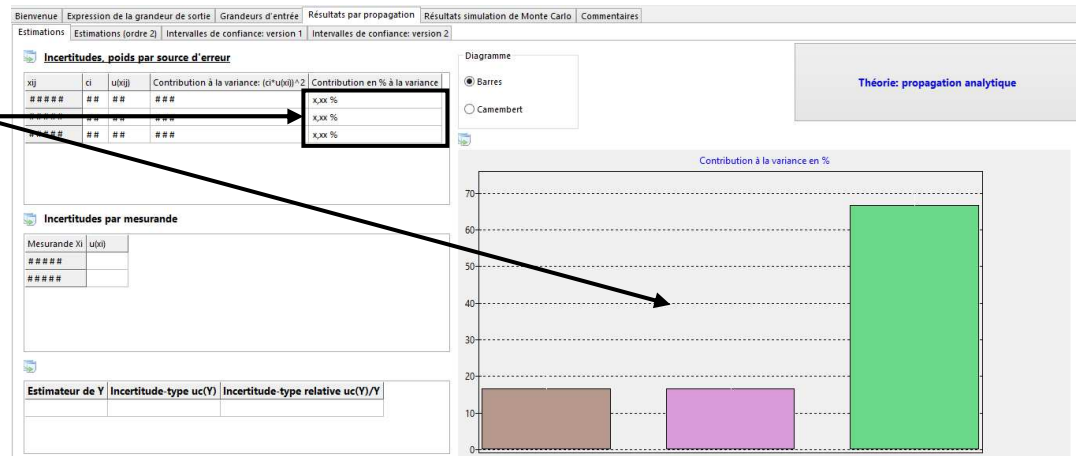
Bienvenue | Expression de la grandeur de sortie | Grandeurs d'entrée | Résultats par propagation | Résultats simulation de Monte Carlo | Commentaires

Estimations | Estimations (ordre 2) | Intervalles de confiance: version 1 | Intervalles de confiance: version 2

Incertitudes, poids par source d'erreur

| xij | ci | u(xij) | Contribution à la variance: (ci*u(xij))^2 | Contribution en % à la variance |
|---|---|---|---|---|
| ##### | ## | ## | ### | x,xx % |
| ##### | ## | ## | ### | x,xx % |
| ##### | ## | ## | ### | x,xx % |

Incertitudes par mesurande

| Mesurande Xi | u(xi) |
|---|---|
| ##### | |
| ##### | |

| Estimateur de Y | Incertitude-type uc(Y) | Incertitude-type relative uc(Y)/Y |
|---|---|---|
| | | |

Diagramme
Barres
Camembert

Théorie: propagation analytique

Contribution à la variance en %

70
60
50
40
30
20
10
0